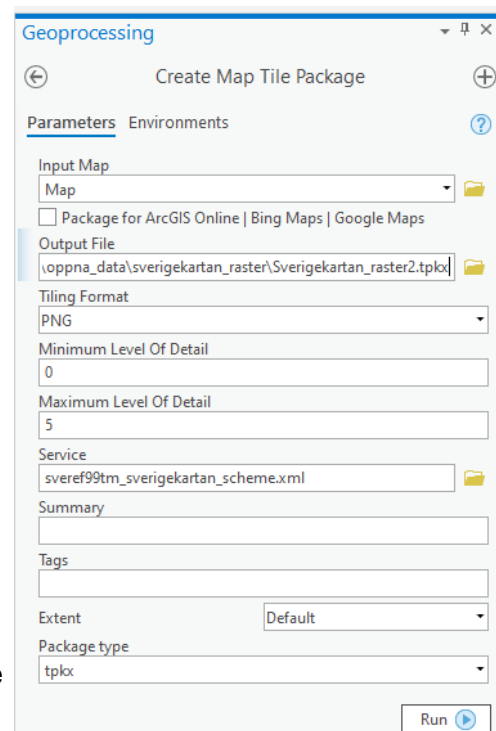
Geoprocessing

Create Map Tile Package

Parameters Environments

Input Map
Map
Package for ArcGIS Online | Bing Maps | Google Maps
Output File
\oppna_data\sverigekartan_raster\Sverigekartan_raster2.tpkx
Tiling Format
PNG
Minimum Level Of Detail
0
Maximum Level Of Detail
5
Service
sveref99tm_sverigekartan_scheme.xml
Summary
Tags
Extent
Default
Package type
tpkx

Run